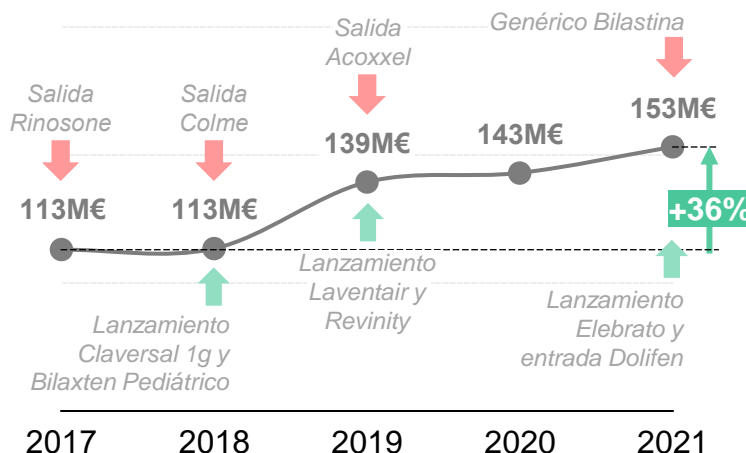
Salida Rinosone

Salida Colme

Salida Acoxxel

Genérico Bilastina

113M€

113M€

139M€

143M€

153M€

+36%

Lanzamiento Claversal 1g y Bilaxten Pediátrico

Lanzamiento Laventair y Revinity

Lanzamiento Elebrato y entrada Dolifen

2017

2018

2019

2020

2021